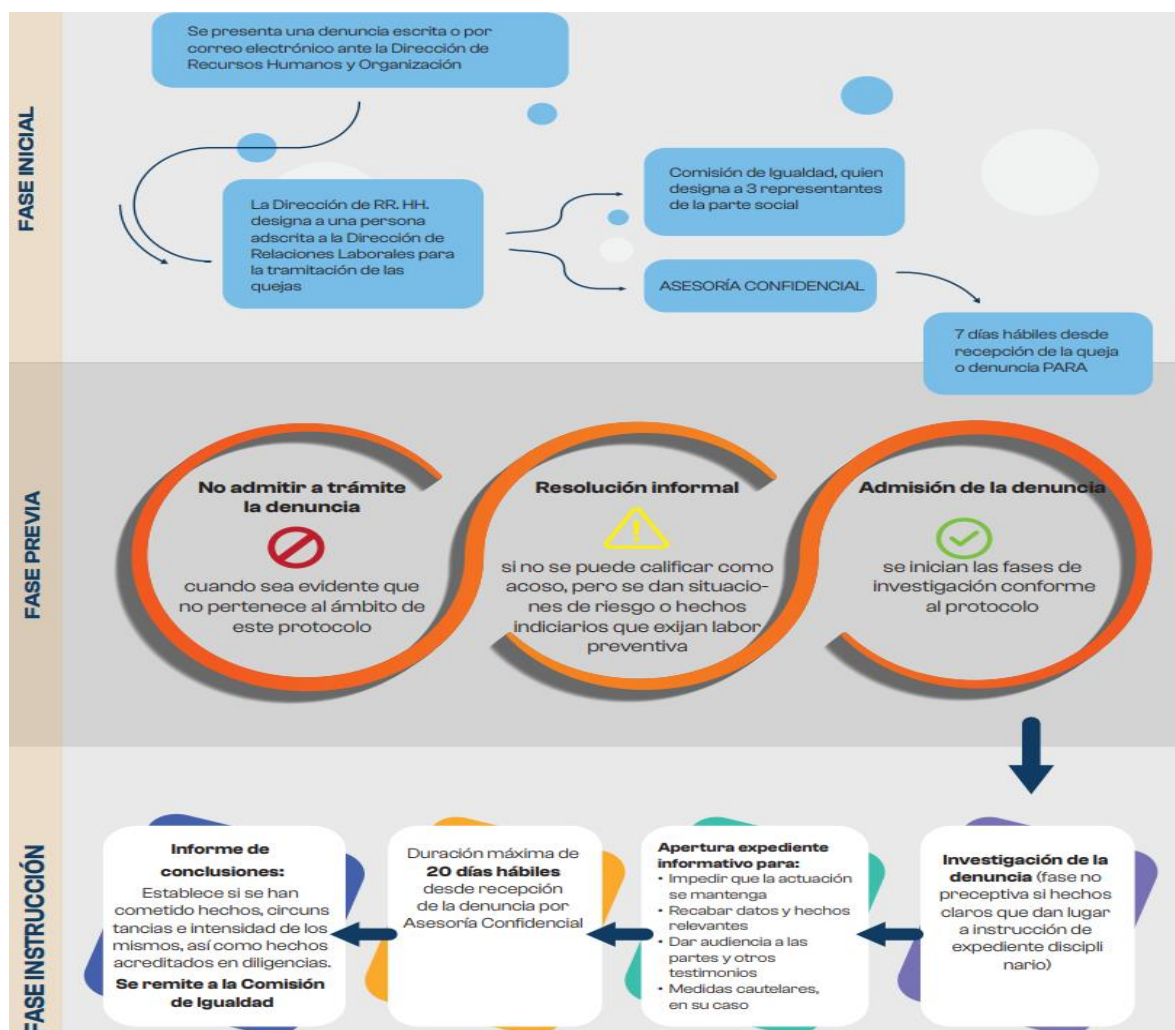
FASE INICIAL

Se presenta una denuncia escrita o por correo electrónico ante la Dirección de Recursos Humanos y Organización

La Dirección de RR. HH. designa a una persona adscrita a la Dirección de Relaciones Laborales para la tramitación de las quejas

Comisión de Igualdad, quien designa a 3 representantes de la parte social

ASESORÍA CONFIDENCIAL

7 días hábiles desde recepción de la queja o denuncia PARA

FASE PREVIA

No admitir a trámite la denuncia
cuando sea evidente que no pertenece al ámbito de este protocolo

Resolución informal
si no se puede calificar como acoso, pero se dan situaciones de riesgo o hechos indiciarios que exijan labor preventiva

Admisión de la denuncia
se inician las fases de investigación conforme al protocolo

FASE INSTRUCCIÓN

Investigación de la denuncia (fase no preceptiva si hechos claros que dan lugar a instrucción de expediente disciplinario)

Apertura expediente informativo para:
• Impedir que la actuación se mantenga
• Recabar datos y hechos relevantes
• Dar audiencia a las partes y otros testimonios
• Medidas cautelares, en su caso

Duración máxima de 20 días hábiles desde recepción de la denuncia por Asesoría Confidencial

Informe de conclusiones:
Establece si se han cometido hechos, circunstancias e intensidad de los mismos, así como hechos acreditados en diligencias.
Se remite a la Comisión de Igualdad